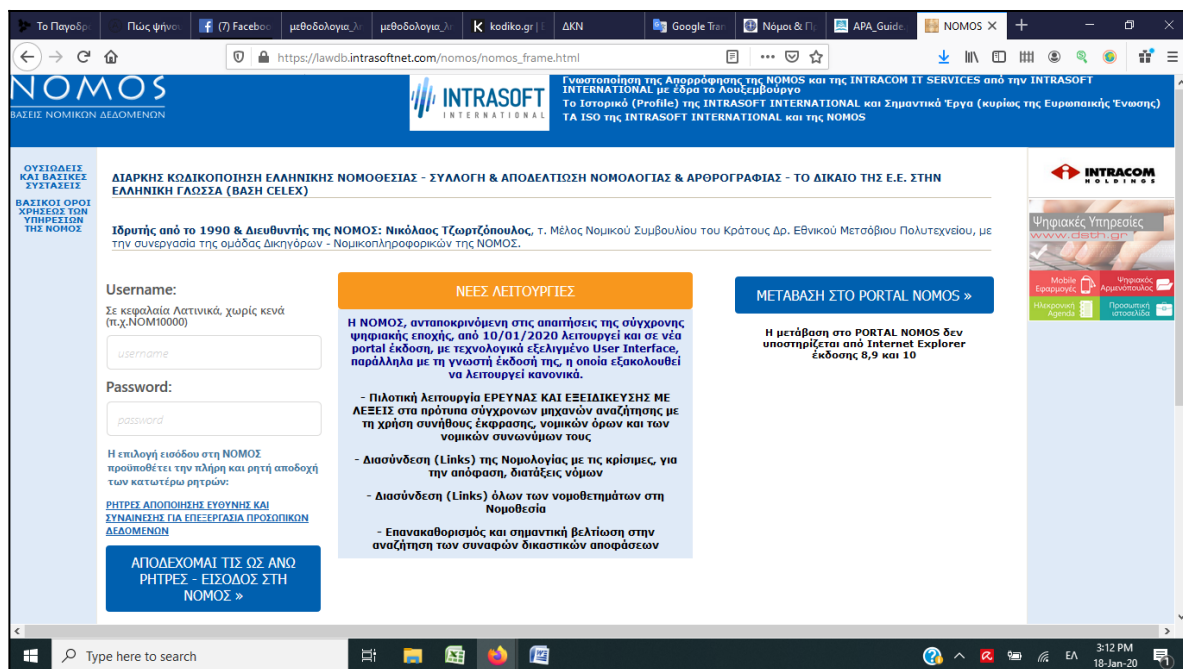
Το Παγοθρ | Πώς ψηνου | (7) Faceboo | μεθοδολογια_λ | μεθοδολογια_λ | kodiko.gr | ΔΚΝ | Google Tran | Νόμοι & Π | APA_Guide | NOMOS ×

https://lawdb.intrasoftnet.com/nomos/nomos_frame.html

NOMOS
ΒΑΣΕΙΣ ΝΟΜΙΚΩΝ ΔΕΔΟΜΕΝΩΝ

INTRASOFT INTERNATIONAL

Γνωστοποίηση της Απορρόφησης της NOMOS και της INTRACOM IT SERVICES από την INTRASOFT INTERNATIONAL με έδρα το Λουξεμβούργο
Το Ιστορικό (Profile) της INTRASOFT INTERNATIONAL και Σημαντικά Έργα (κυρίως της Ευρωπαϊκής Ένωσης)
ΤΑ ISO της INTRASOFT INTERNATIONAL και της NOMOS

ΟΥΣΙΩΔΕΙΣ ΚΑΙ ΒΑΣΙΚΕΣ ΣΥΣΤΑΣΕΙΣ

ΒΑΣΙΚΟΙ ΟΡΟΙ ΧΡΗΣΕΩΣ ΤΩΝ ΥΠΗΡΕΣΙΩΝ ΤΗΣ ΝΟΜΟΣ

ΔΙΑΡΚΗΣ ΚΩΔΙΚΟΠΟΙΗΣΗ ΕΛΛΗΝΙΚΗΣ ΝΟΜΟΘΕΣΙΑΣ - ΣΥΛΛΟΓΗ & ΑΠΟΔΕΛΤΙΩΣΗ ΝΟΜΟΛΟΓΙΑΣ & ΑΡΘΡΟΓΡΑΦΙΑΣ - ΤΟ ΔΙΚΑΙΟ ΤΗΣ Ε.Ε. ΣΤΗΝ ΕΛΛΗΝΙΚΗ ΓΛΩΣΣΑ (ΒΑΣΗ CELEX)

Ιδρυτής από το 1990 & Διευθυντής της ΝΟΜΟΣ: Νικόλαος Τζωρτζόπουλος, τ. Μέλος Νομικού Συμβουλίου του Κράτους Δρ. Εθνικού Μετσόβιου Πολυτεχνείου, με την συνεργασία της ομάδας Δικηγόρων - Νομικοπληροφορικών της ΝΟΜΟΣ.

INTRACOM HOLDINGS

Ψηφιακές Υπηρεσίες
www.dsth.gr
Mobile Εφαρμογές | Ψηφιακός Αρμενόπουλος | Ηλεκτρονική Agenda | Προσωπική ιστοσελίδα

Username:
Σε κεφαλαία Λατινικά, χωρίς κενά (π.χ.NOM10000)
username
Password:
password

Η επιλογή εισόδου στη ΝΟΜΟΣ προϋποθέτει την πλήρη και ρητή αποδοχή των κατωτέρω ρητρών:

ΡΗΤΡΕΣ ΑΠΟΠΟΙΗΣΗΣ ΕΥΘΥΝΗΣ ΚΑΙ ΣΥΝΑΙΝΕΣΗΣ ΓΙΑ ΕΠΕΞΕΡΓΑΣΙΑ ΠΡΟΣΩΠΙΚΩΝ ΔΕΔΟΜΕΝΩΝ

ΑΠΟΔΕΧΟΜΑΙ ΤΙΣ ΩΣ ΑΝΩ ΡΗΤΡΕΣ - ΕΙΣΟΔΟΣ ΣΤΗ ΝΟΜΟΣ »

ΝΕΕΣ ΛΕΙΤΟΥΡΓΙΕΣ

Η ΝΟΜΟΣ, ανταποκρινόμενη στις απαιτήσεις της σύγχρονης ψηφιακής εποχής, από 10/01/2020 λειτουργεί και σε νέα portal έκδοση, με τεχνολογικά εξελιγμένο User Interface, παράλληλα με τη γνωστή έκδοσή της, η οποία εξακολουθεί να λειτουργεί κανονικά.

- Πιλοτική λειτουργία ΕΡΕΥΝΑΣ ΚΑΙ ΕΞΕΙΔΙΚΕΥΣΗΣ ΜΕ ΛΕΞΕΙΣ στα πρότυπα σύγχρονων μηχανών αναζήτησης με τη χρήση συνήθους έκφρασης, νομικών όρων και των νομικών συνωνύμων τους

- Διασύνδεση (Links) της Νομολογίας με τις κρίσιμες, για την απόφαση, διατάξεις νόμων

- Διασύνδεση (Links) όλων των νομοθετημάτων στη Νομοθεσία

- Επανακαθορισμός και σημαντική βελτίωση στην αναζήτηση των συναφών δικαστικών αποφάσεων

ΜΕΤΑΒΑΣΗ ΣΤΟ PORTAL NOMOS »

Η μετάβαση στο PORTAL NOMOS δεν υποστηρίζεται από Internet Explorer έκδοσης 8,9 και 10

Type here to search
ΕΛ 3:12 PM 18-Jan-20